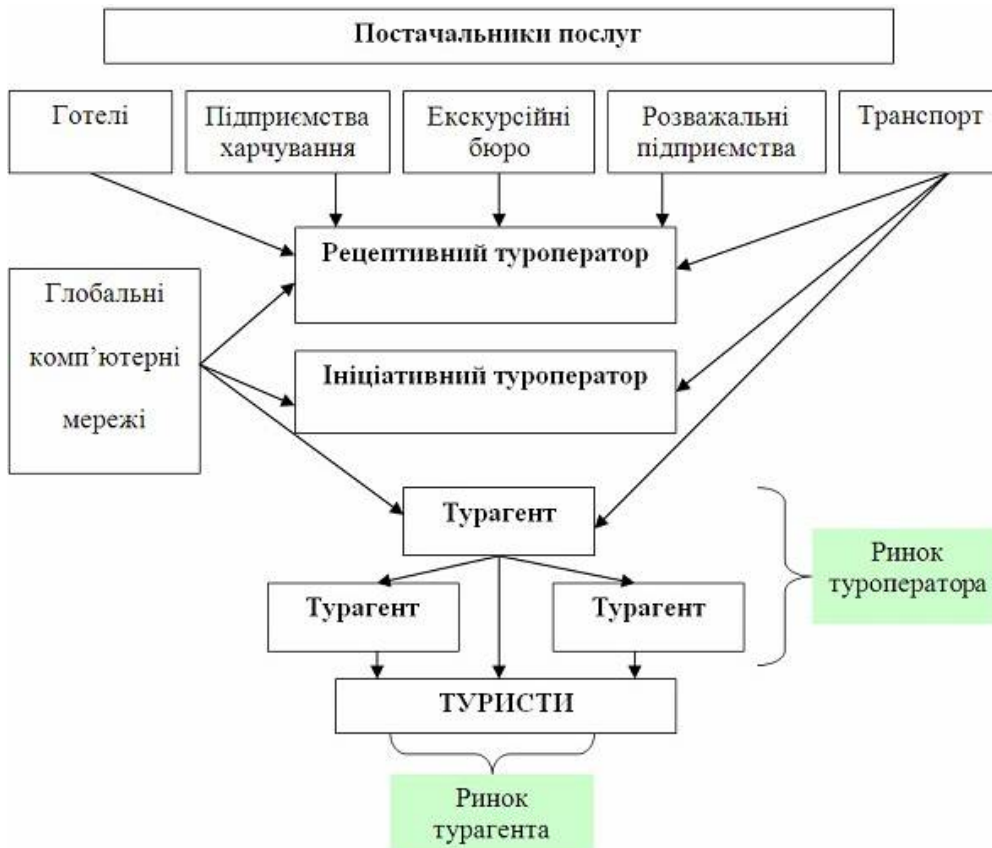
Постачальники послуг

Готелі

Підприємства харчування

Екскурсійні бюро

Розважальні підприємства

Транспорт

Рецептивний туроператор

Глобальні комп'ютерні мережі

Ініціативний туроператор

Турагент

Турагент

Турагент

Ринок туроператора

ТУРИСТИ

Ринок турагента